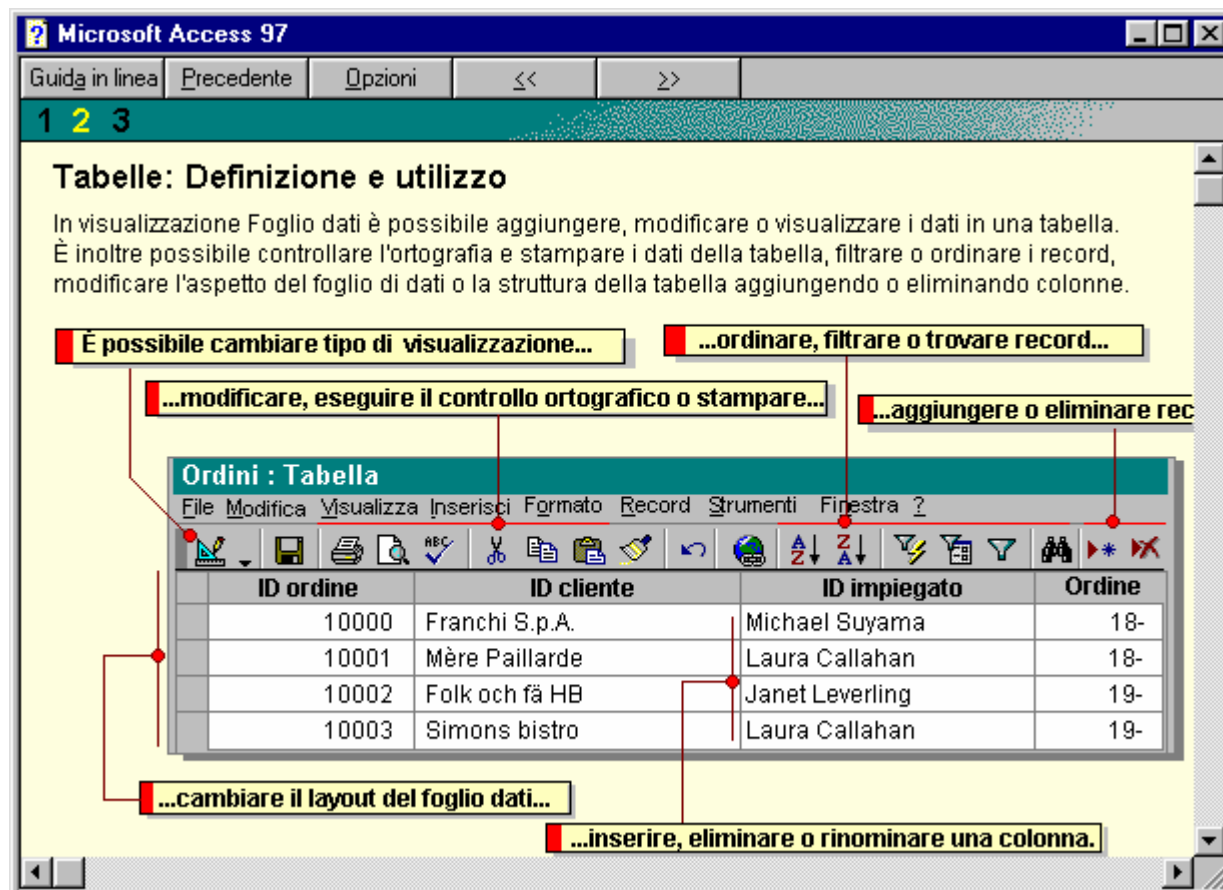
Microsoft Access 97

Guida in linea | Precedente | Opzioni | << | >>

1 2 3

Tabelle: Definizione e utilizzo

In visualizzazione Foglio dati è possibile aggiungere, modificare o visualizzare i dati in una tabella. È inoltre possibile controllare l'ortografia e stampare i dati della tabella, filtrare o ordinare i record, modificare l'aspetto del foglio di dati o la struttura della tabella aggiungendo o eliminando colonne.

È possibile cambiare tipo di visualizzazione...

...ordinare, filtrare o trovare record...

...modificare, eseguire il controllo ortografico o stampare...

...aggiungere o eliminare rec

Ordini : Tabella

File Modifica Visualizza Inserisci Formato Record Strumenti Finestra ?

| ID ordine | ID cliente | ID impiegato | Ordine |
|---|---|---|---|
| 10000 | Franchi S.p.A. | Michael Suyama | 18- |
| 10001 | Mère Paillarde | Laura Callahan | 18- |
| 10002 | Folk och fä HB | Janet Leverling | 19- |
| 10003 | Simons bistro | Laura Callahan | 19- |

...cambiare il layout del foglio dati...

...inserire, eliminare o rinominare una colonna.